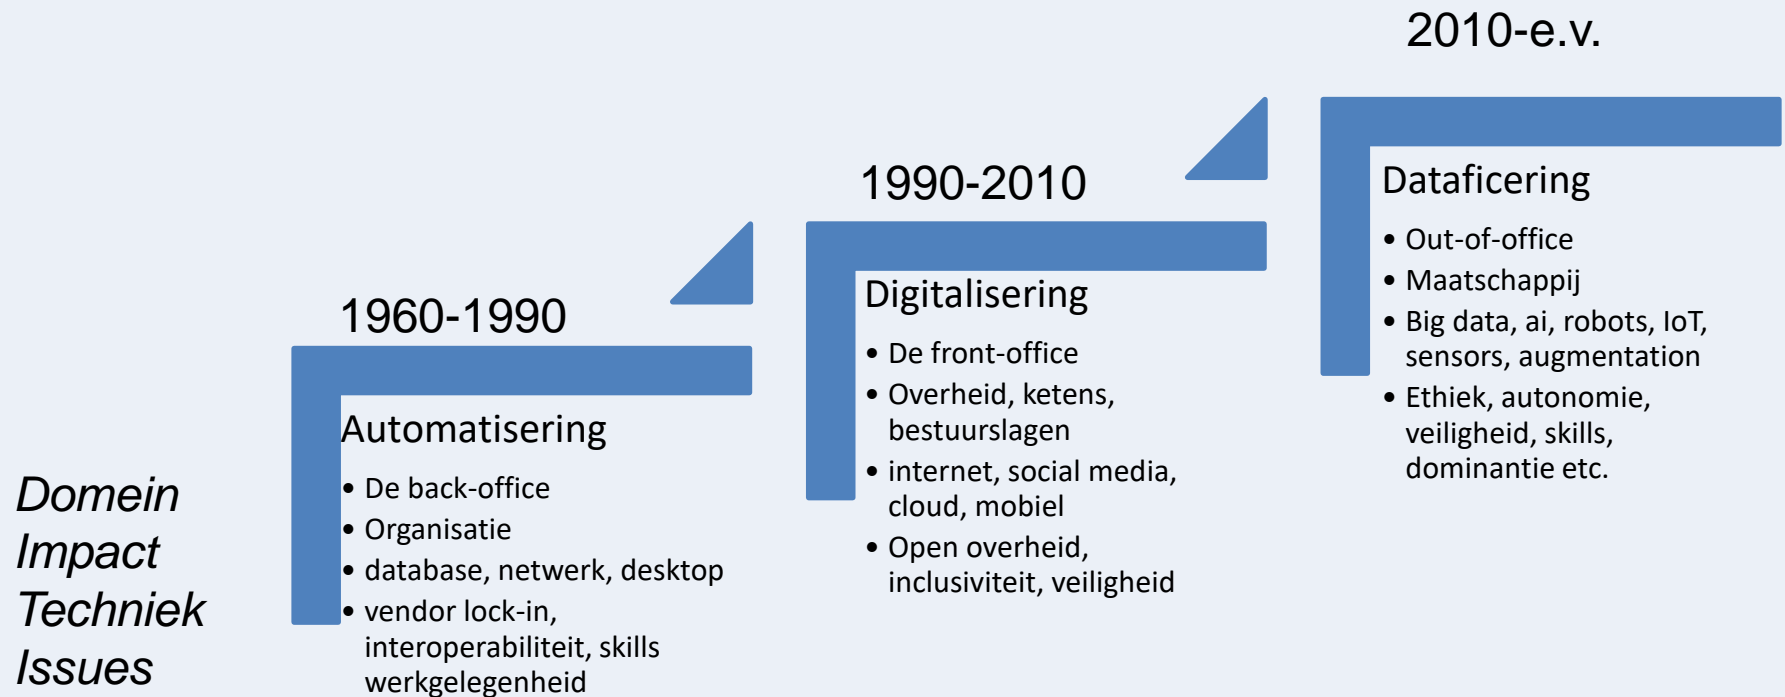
2010-e.v.

Dataficering
• Out-of-office
• Maatschappij
• Big data, ai, robots, IoT, sensors, augmentation
• Ethiek, autonomie, veiligheid, skills, dominantie etc.

1990-2010

Digitalisering
• De front-office
• Overheid, ketens, bestuurslagen
• internet, social media, cloud, mobiel
• Open overheid, inclusiviteit, veiligheid

1960-1990

Automatisering
• De back-office
• Organisatie
• database, netwerk, desktop
• vendor lock-in, interoperabiliteit, skills werkgelegenheid

Domein
Impact
Techniek
Issues